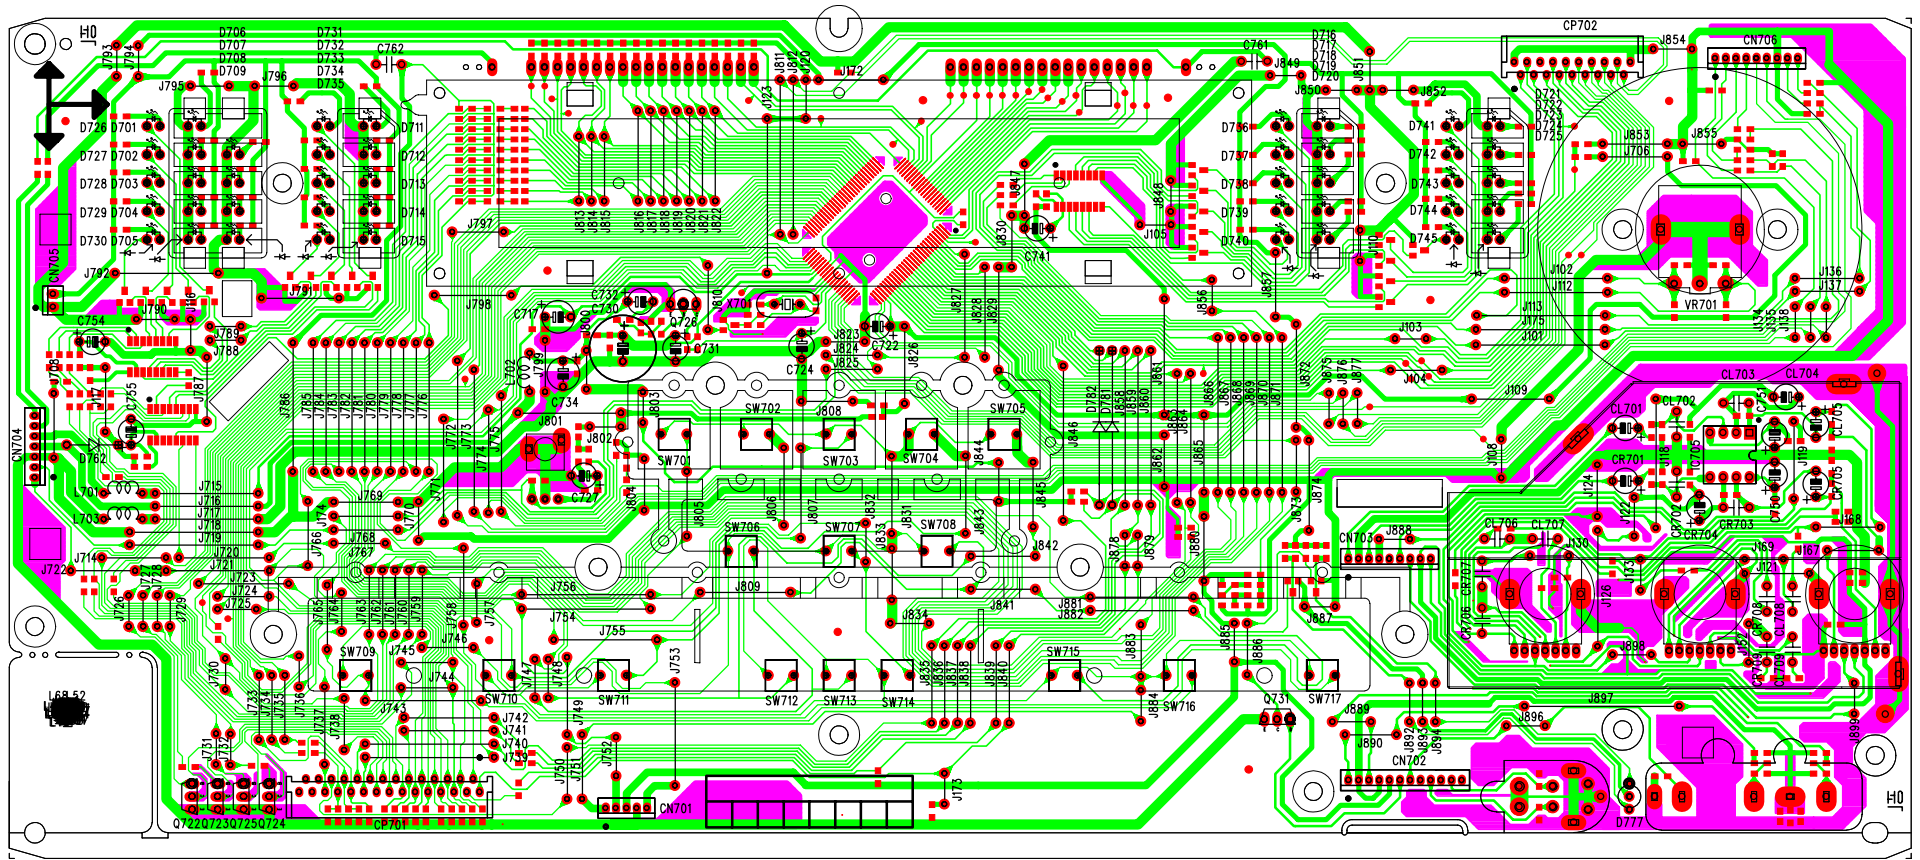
H0
J793
J794
D706
D707
D708
D709
D731
D732
D733
D734
D735
C762
J796
J795
D726 D701
D727 D702
D728 D703
D729 D704
D730 D705
D711
D712
D713
D714
D715
CN705
J792
J791
J790
C754
J789
J788
J787
C755
CN704
D762
L701
L703
J714
J722
J726
J727
J728
J729
J730
J731
J732
J733
J734
J735
J736
J737
J738
J715
J716
J717
J718
J719
J720
J721
J723
J724
J725
J786
J785
J784
J783
J782
J781
J780
J779
J778
J777
J776
J769
J768
J767
J766
J765
J764
J763
J762
J761
J760
J759
J758
J757
J756
J754
J755
J753
J752
J751
J750
J749
J748
J747
J746
J745
J744
J743
J742
J741
J740
J739
SW709
SW710
SW711
SW712
SW713
SW714
Q722Q723Q724Q725Q724
CP701
CN701
J173
J797
J798
J799
J800
C717
C732
C730
C726
C731
C734
C727
X701
J810
J811
J812
J120
J123
J172
J813
J814
J815
J816
J817
J818
J819
J820
J821
J822
J823
J824
J825
J826
J827
J828
J829
J830
J847
J848
C722
C724
C741
J801
J802
J803
J804
J805
J806
J807
J808
J809
SW701
SW702
SW703
SW704
SW705
SW706
SW707
SW708
J831
J832
J833
J834
J835
J836
J837
J838
J839
J840
J841
J842
J843
J844
J845
J846
J770
J771
J772
J773
J774
J775
L702
C761
J849
J850
J851
J852
J853
J854
J855
J856
J857
J858
J859
J860
J861
J862
J863
J864
J865
J866
J867
J868
J869
J870
J871
J872
J873
J874
J875
J876
J877
J878
J879
J880
J881
J882
J883
J884
J885
J886
J887
J888
J889
J890
J892
J893
J894
J896
J897
J898
J899
D716
D717
D718
D719
D720
D721
D722
D723
D724
D725
D736
D737
D738
D739
D740
D741
D742
D743
D744
D745
D781
D782
D777
J105
J110
J102
J112
J113
J175
J101
J103
J104
J109
J108
J124
J122
J118
J119
J120
J121
J126
J130
J133
J134
J135
J136
J137
J138
J167
J168
J169
J706
VR701
CP702
CN706
CN703
CN702
CL701
CL702
CL703
CL704
CL705
CL706
CL707
CL708
CR701
CR702
CR703
CR704
CR705
CR706
CR707
C751
SW715
SW716
SW717
Q731
L68.52
H0